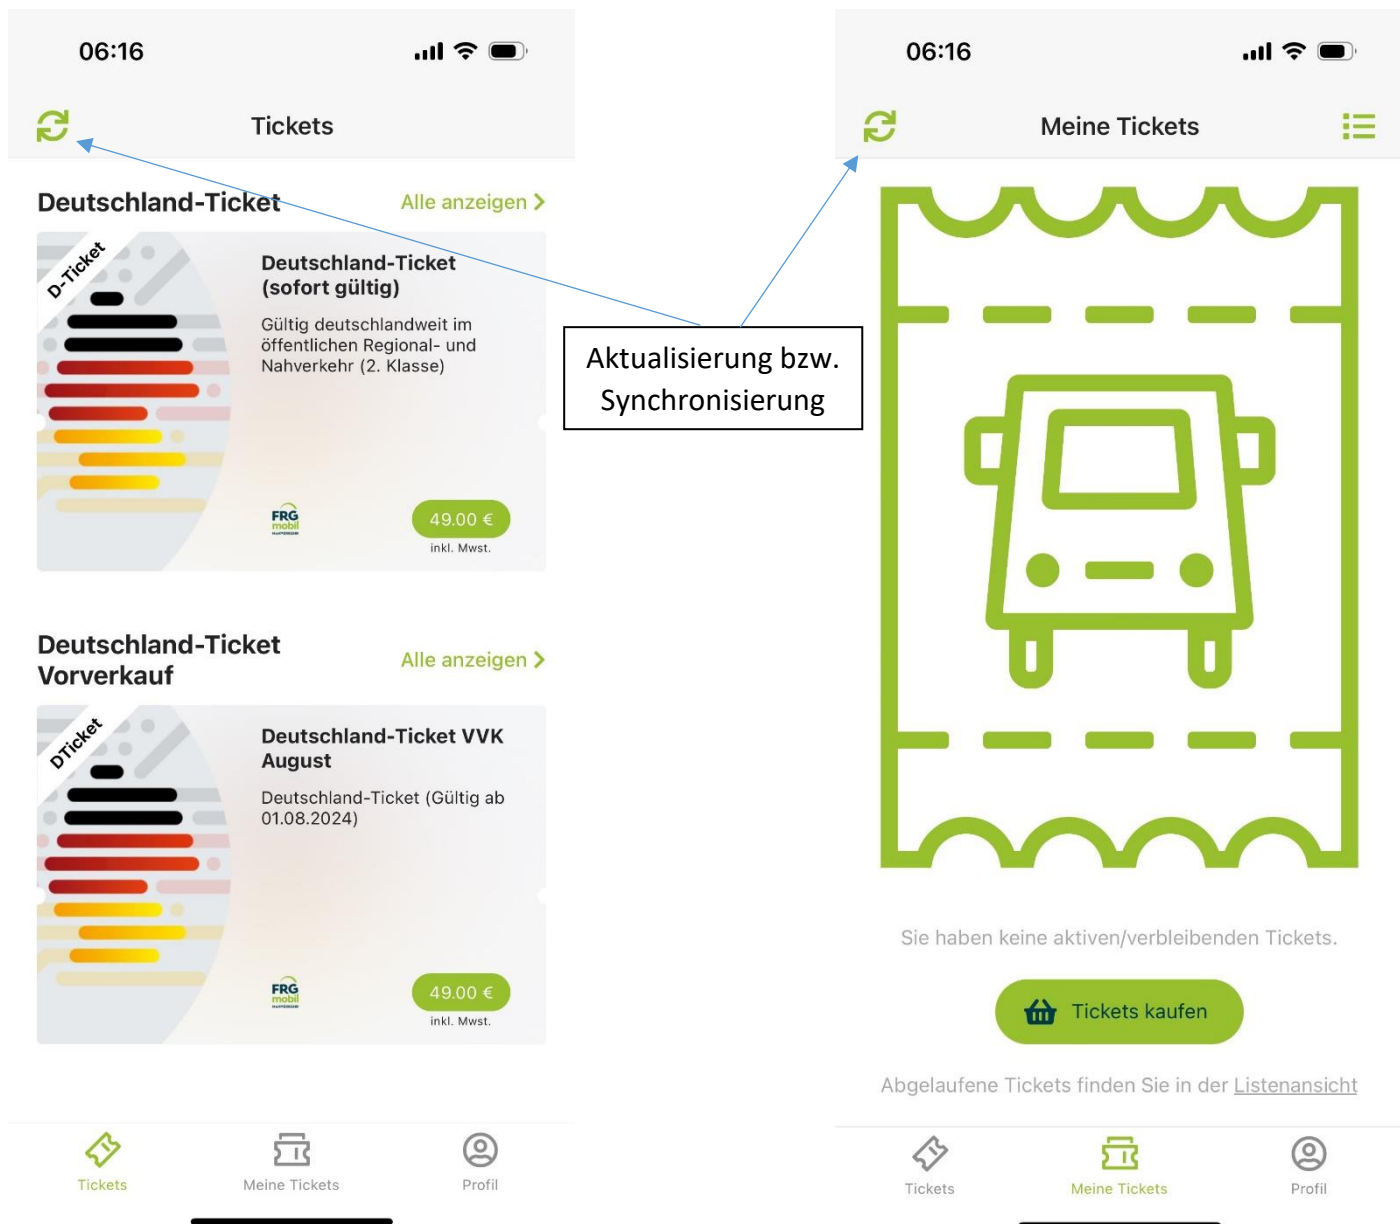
06:16

Tickets

Deutschland-Ticket

Alle anzeigen >

D-Ticket

Deutschland-Ticket (sofort gültig)

Gültig deutschlandweit im öffentlichen Regional- und Nahverkehr (2. Klasse)

FRG mobil

49.00 €

inkl. Mwst.

Deutschland-Ticket Vorverkauf

Alle anzeigen >

DTicket

Deutschland-Ticket VVK August

Deutschland-Ticket (Gültig ab 01.08.2024)

FRG mobil

49.00 €

inkl. Mwst.

Tickets

Meine Tickets

Profil

Aktualisierung bzw. Synchronisierung

06:16

Meine Tickets

Sie haben keine aktiven/verbleibenden Tickets.

Tickets kaufen

Abgelaufene Tickets finden Sie in der Listenansicht

Tickets

Meine Tickets

Profil